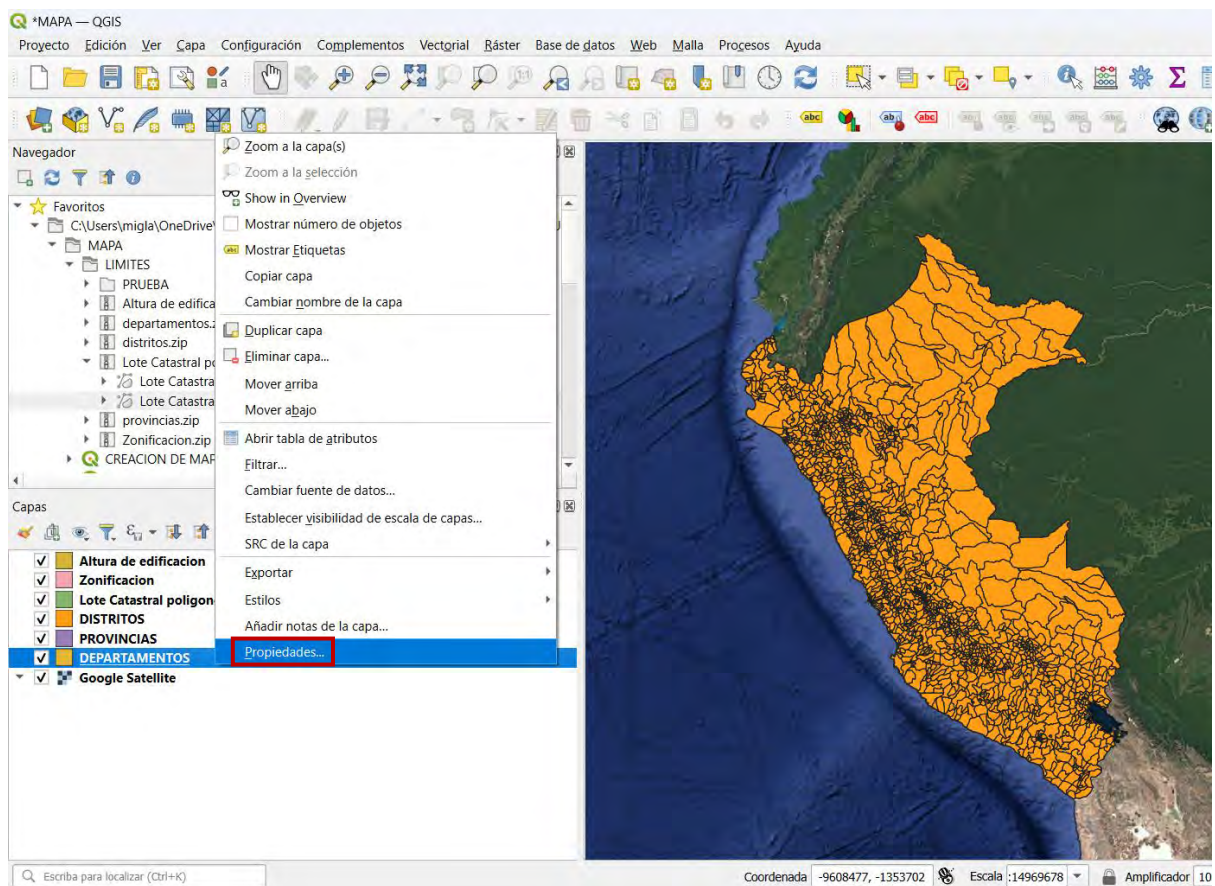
*MAPA — QGIS

Proyecto Edición Ver Capa Configuración Complementos Vectorial Ráster Base de datos Web Malla Procesos Ayuda

Navegador

Favoritos
C:\Users\migla\OneDrive\
MAPA
LIMITES
PRUEBA
Altura de edifica
departamentos.z
distritos.zip
Lote Catastral po
Lote Catastra
Lote Catastra
provincias.zip
Zonificacion.zip
CREACION DE MAP

Capas

Altura de edificacion
Zonificacion
Lote Catastral poligon
DISTRITOS
PROVINCIAS
DEPARTAMENTOS
Google Satellite

Zoom a la capa(s)
Zoom a la selección
Show in Overview
Mostrar número de objetos
Mostrar Etiquetas
Copiar capa
Cambiar nombre de la capa
Duplicar capa
Eliminar capa...
Mover arriba
Mover abajo
Abrir tabla de atributos
Filtrar...
Cambiar fuente de datos...
Establecer visibilidad de escala de capas...
SRC de la capa
Exportar
Estilos
Añadir notas de la capa...
Propiedades...

Escriba para localizar (Ctrl+K)
Coordenada -9608477, -1353702 Escala 1:14969678 Amplificador 10